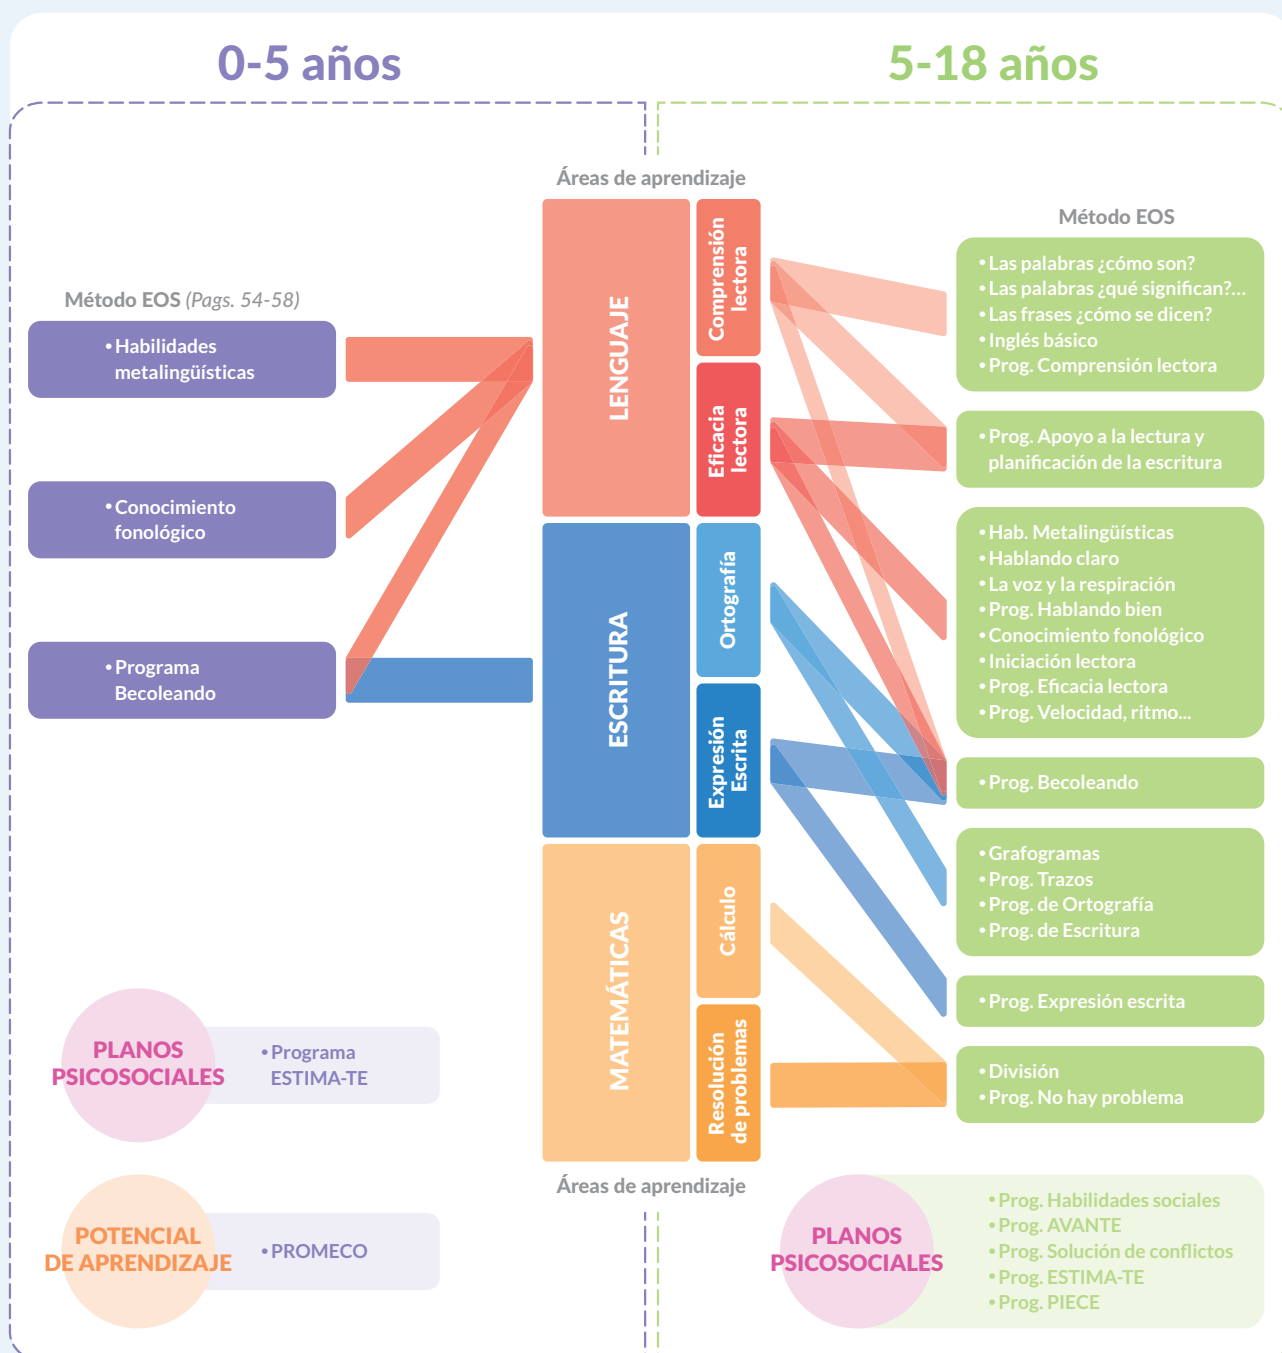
0-5 años

5-18 años

Áreas de aprendizaje

Método EOS (Pags. 54-58)

• Habilidades metalingüísticas

• Conocimiento fonológico

• Programa Becoleando

LENGUAJE

Comprensión lectora

Eficacia lectora

ESCRITURA

Ortografía

Expresión Escrita

MATEMÁTICAS

Cálculo

Resolución de problemas

Método EOS

• Las palabras ¿cómo son?
• Las palabras ¿qué significan?...
• Las frases ¿cómo se dicen?
• Inglés básico
• Prog. Comprensión lectora

• Prog. Apoyo a la lectura y planificación de la escritura

• Hab. Metalingüísticas
• Hablando claro
• La voz y la respiración
• Prog. Hablando bien
• Conocimiento fonológico
• Iniciación lectora
• Prog. Eficacia lectora
• Prog. Velocidad, ritmo...

• Prog. Becoleando

• Grafogramas
• Prog. Trazos
• Prog. de Ortografía
• Prog. de Escritura

• Prog. Expresión escrita

• División
• Prog. No hay problema

PLANOS PSICOSOCIALES

• Programa ESTIMA-TE

POTENCIAL DE APRENDIZAJE

• PROMECO

Áreas de aprendizaje

PLANOS PSICOSOCIALES

• Prog. Habilidades sociales
• Prog. AVANTE
• Prog. Solución de conflictos
• Prog. ESTIMA-TE
• Prog. PIECE